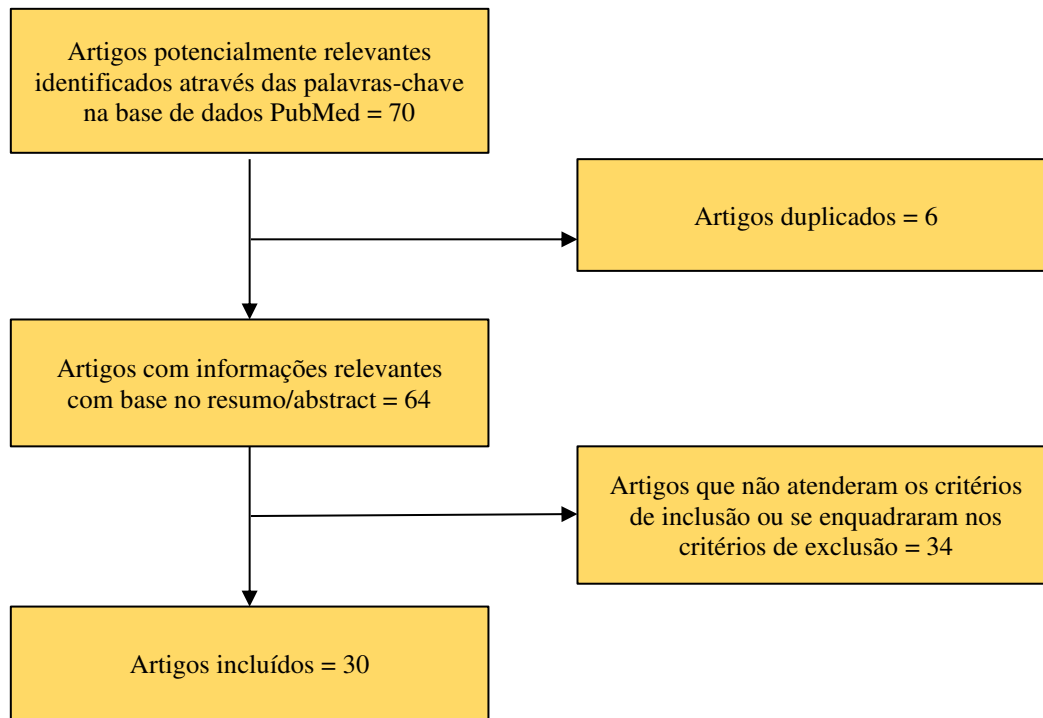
Artigos potencialmente relevantes identificados através das palavras-chave na base de dados PubMed = 70

Artigos duplicados = 6

Artigos com informações relevantes com base no resumo/abstract = 64

Artigos que não atenderam os critérios de inclusão ou se enquadraram nos critérios de exclusão = 34

Artigos incluídos = 30